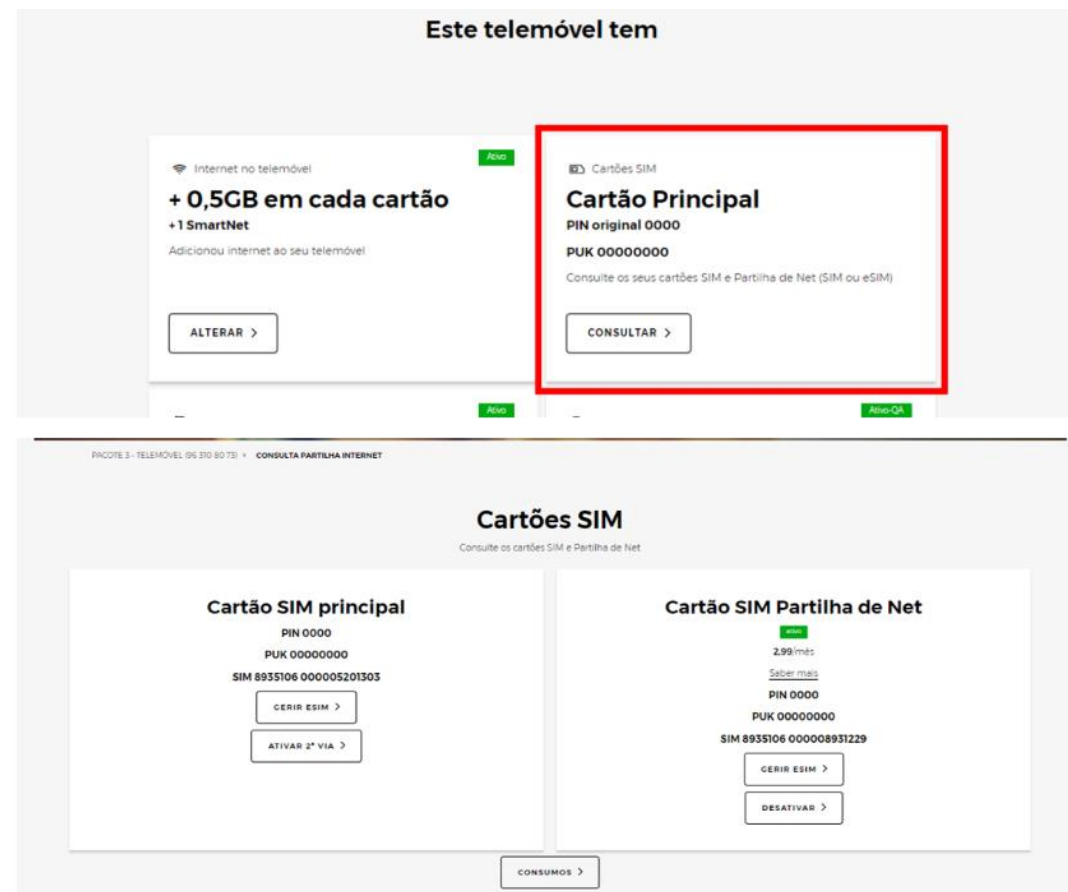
Este telemóvel tem

Internet no telemóvel

Ativo

+ 0,5GB em cada cartão

+1 SmartNet

Adicionou internet ao seu telemóvel

ALTERAR >

Cartões SIM

Cartão Principal

PIN original 0000

PUK 00000000

Consulte os seus cartões SIM e Partilha de Net (SIM ou eSIM)

CONSULTAR >

Ativo

Ativo-QA

PACOTE 3 - TELEMÓVEL (96 310 80 73) > CONSULTA PARTILHA INTERNET

Cartões SIM

Consulte os cartões SIM e Partilha de Net

Cartão SIM principal

PIN 0000

PUK 00000000

SIM 8935106 000005201303

GERIR ESIM >

ATIVAR 2ª VIA >

Cartão SIM Partilha de Net

Ativo

2,99/mês

Saber mais

PIN 0000

PUK 00000000

SIM 8935106 000008931229

GERIR ESIM >

DESATIVAR >

CONSUMOS >